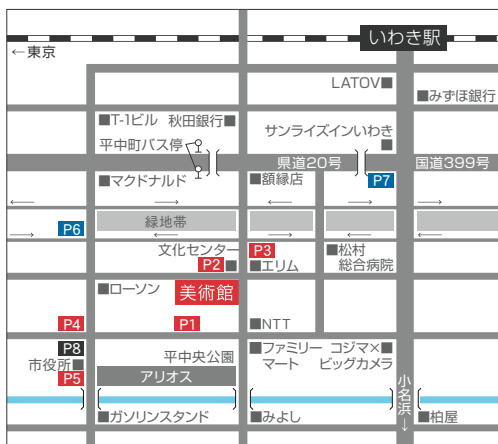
いわき駅
←東京
LATOV■
■みずほ銀行
■T-1ビル 秋田銀行■
平中町バス停
サンライズインいわき
■
県道20号
国道399号
■マクドナルド
■額縁店
P7
←
←
←
→
P6
緑地帯
→
文化センター
P3
■松村
総合病院
P2■
■エリム
■ローソン
美術館
P4
P1
■NTT
P8
市役所■
P5
平中央公園
アリオス
■ファミリーマート
コジマ×ビックカメラ
■
小名浜
↓
■ガソリンスタンド
■みよし
■柏屋